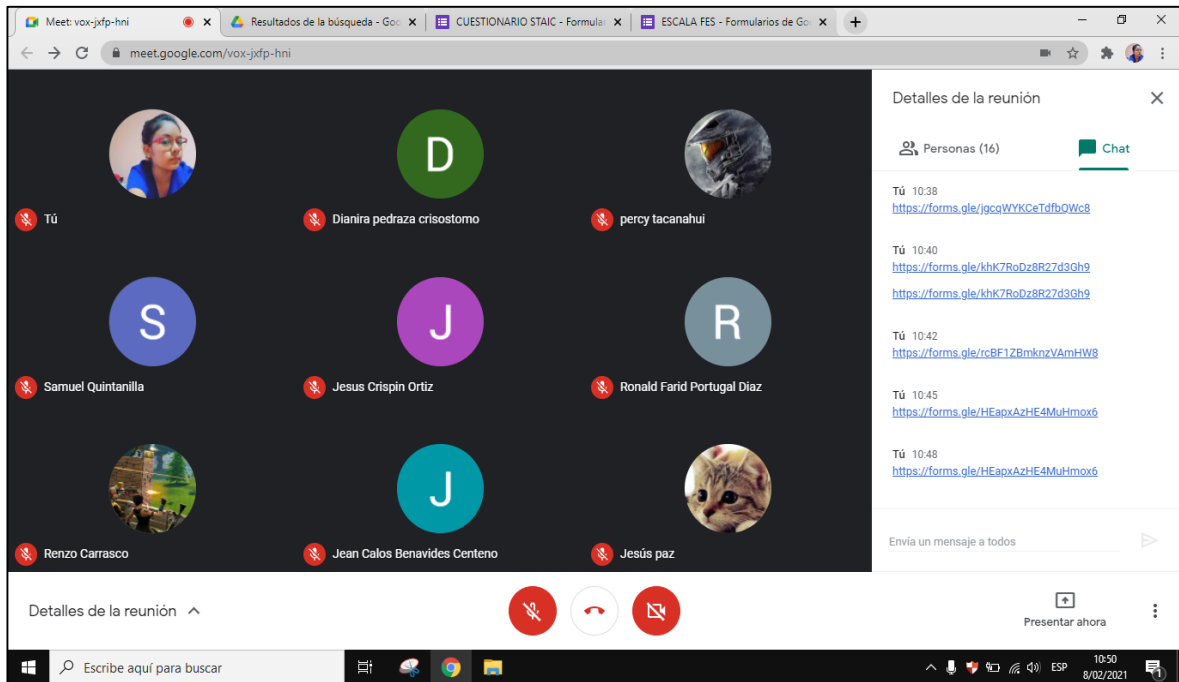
Meet: vox-jxfp-hni
Resultados de la búsqueda - Goo
CUESTIONARIO STAIC - Formular
ESCALA FES - Formularios de Go
meet.google.com/vox-jxfp-hni

D
Tú
Dianira pedraza crisostomo
percy tacanahui
S
J
R
Samuel Quintanilla
Jesus Crispin Ortiz
Ronald Farid Portugal Diaz
J
Renzo Carrasco
Jean Calos Benavides Centeno
Jesús paz

Detalles de la reunión
Personas (16)
Chat

Tú 10:38
https://forms.gle/jgcqWYKCeTdfbQWc8

Tú 10:40
https://forms.gle/khK7RoDz8R27d3Gh9
https://forms.gle/khK7RoDz8R27d3Gh9

Tú 10:42
https://forms.gle/rcBF1ZBmknzVAmHW8

Tú 10:45
https://forms.gle/HEapxAzHE4MuHmox6

Tú 10:48
https://forms.gle/HEapxAzHE4MuHmox6

Envía un mensaje a todos

Detalles de la reunión
Presentar ahora

Escribe aquí para buscar
ESP
10:50
8/02/2021